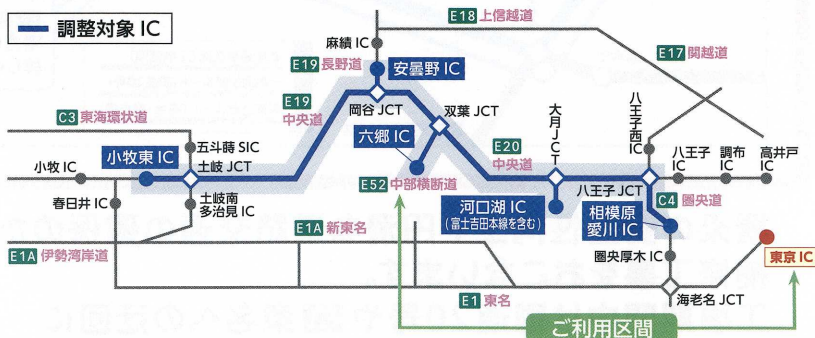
調整対象 IC

E18 上信越道

麻績 IC

E19 長野道

安曇野 IC

E17 関越道

C3 東海環状道

E19 中央道

岡谷 JCT

双葉 JCT

大月JCT

八王子西IC

五斗蒔 SIC

六郷 IC

小牧 IC

小牧東 IC

土岐 JCT

E20 中央道

八王子 IC

調布 IC

高井戸 IC

春日井 IC

土岐南多治見 IC

E52 中部横断道

河口湖 IC
(富士吉田線を含む)

八王子 JCT

相模原愛川 IC

C4 圏央道

E1A 新東名

E1A 伊勢湾岸道

圏央厚木 IC

東京 IC

E1 東名

海老名 JCT

ご利用区間